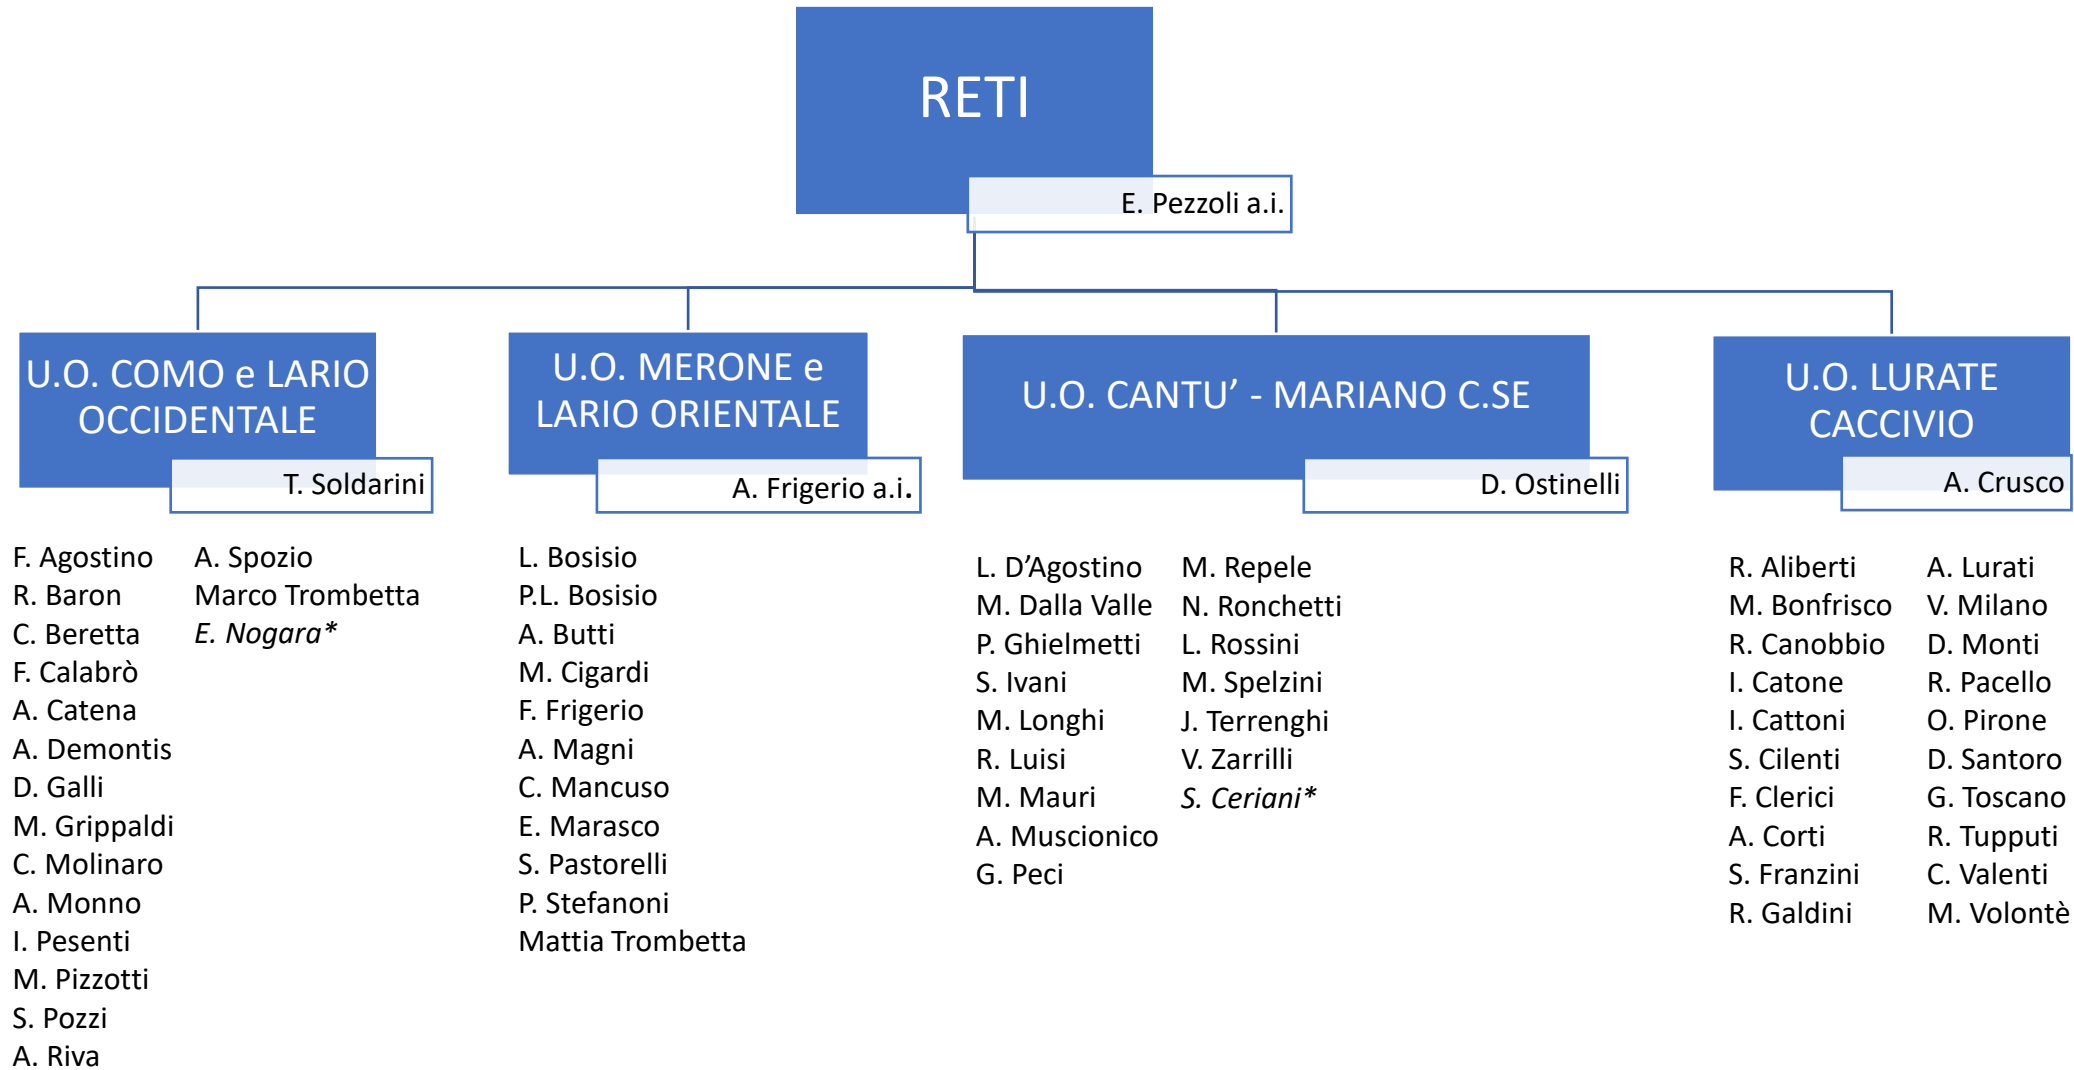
RETI

E. Pezzoli a.i.

U.O. COMO e LARIO OCCIDENTALE

T. Soldarini

F. Agostino
R. Baron
C. Beretta
F. Calabrò
A. Catena
A. Demontis
D. Galli
M. Grippaldi
C. Molinaro
A. Monno
I. Pesenti
M. Pizzotti
S. Pozzi
A. Riva

A. Spozio
Marco Trombetta
*E. Nogara\**

U.O. MERONE e LARIO ORIENTALE

A. Frigerio a.i.

L. Bosisio
P.L. Bosisio
A. Butti
M. Cigardi
F. Frigerio
A. Magni
C. Mancuso
E. Marasco
S. Pastorelli
P. Stefanoni
Mattia Trombetta

U.O. CANTU' - MARIANO C.SE

D. Ostinelli

L. D'Agostino
M. Dalla Valle
P. Ghielmetti
S. Ivani
M. Longhi
R. Luisi
M. Mauri
A. Muscionico
G. Peci

M. Repele
N. Ronchetti
L. Rossini
M. Spelzini
J. Terrenghi
V. Zarrilli
*S. Ceriani\**

U.O. LURATE CACCIVIO

A. Crusco

R. Aliberti
M. Bonfrisco
R. Canobbio
I. Catone
I. Cattoni
S. Cilenti
F. Clerici
A. Corti
S. Franzini
R. Galdini

A. Lurati
V. Milano
D. Monti
R. Pacello
O. Pirone
D. Santoro
G. Toscano
R. Tupputi
C. Valenti
M. Volontè